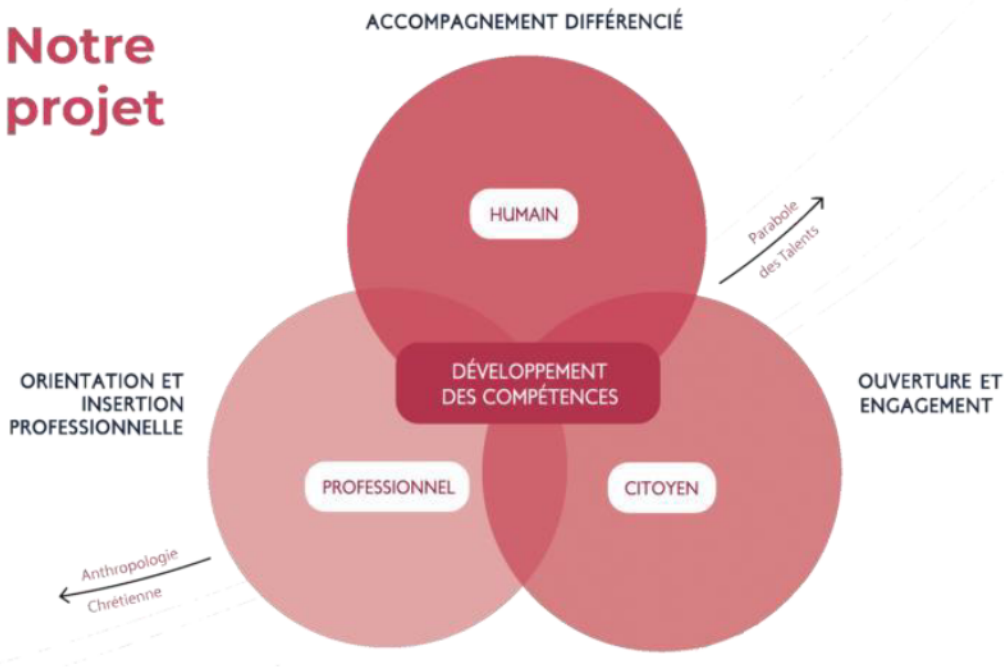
Notre projet

ACCOMPAGNEMENT DIFFÉRENCIÉ

HUMAIN

Parabole des Talents

ORIENTATION ET INSERTION PROFESSIONNELLE

DÉVELOPPEMENT DES COMPÉTENCES

OUVERTURE ET ENGAGEMENT

PROFESSIONNEL

CITOYEN

Anthropologie Chrétienne